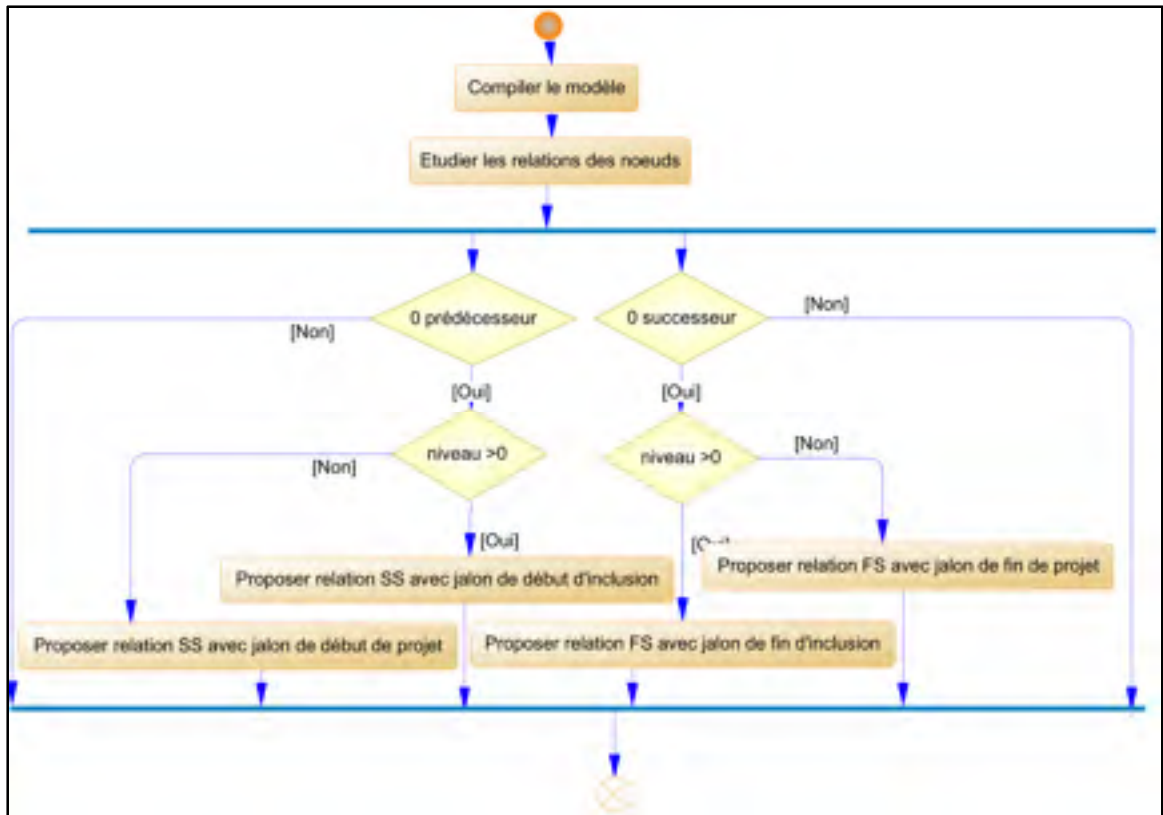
Compiler le modèle

Etudier les relations des noeuds

0 prédécesseur

[Non]

0 successeur

[Non]

[Oui]

[Oui]

niveau >0

[Non]

niveau >0

[Non]

[Oui]

[Oui]

Proposer relation SS avec jalon de début d'inclusion

Proposer relation FS avec jalon de fin de projet

Proposer relation SS avec jalon de début de projet

Proposer relation FS avec jalon de fin d'inclusion